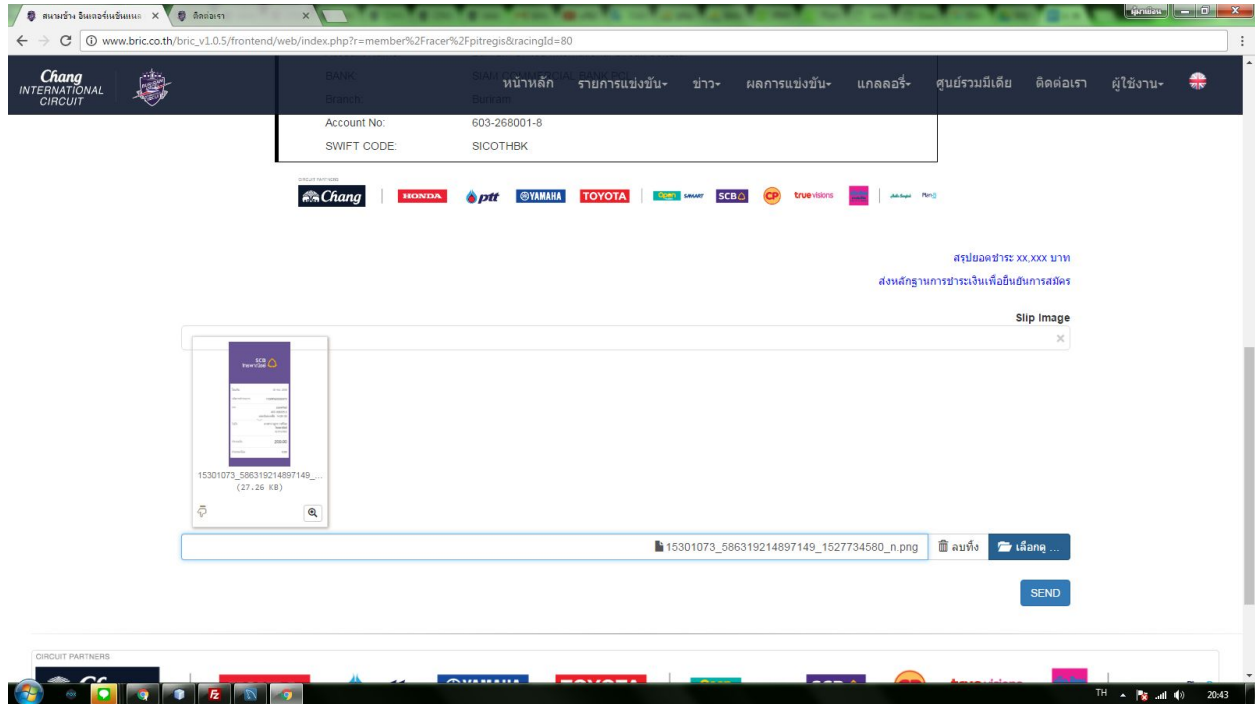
สนามช้าง อินเตอร์เนชั่นแนล × ติดต่อเรา ×

www.bric.co.th/bric_v1.0.5/frontend/web/index.php?r=member%2Fracer%2Fpitregis&racingId=80

Chang INTERNATIONAL CIRCUIT

BANK SIAM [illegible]
Branch Buriram

หน้าหลัก รายการแข่งขัน ข่าว ผลการแข่งขัน แกลลอรี่ ศูนย์รวมมีเดีย ติดต่อเรา ผู้ใช้งาน

| Account No: | 603-268001-8 |
|---|---|
| SWIFT CODE: | SICOTHBK |

CIRCUIT PARTNERS
Chang HONDA ptt YAMAHA TOYOTA SCB CP truevisions

สรุปยอดชำระ xx,xxx บาท

ส่งหลักฐานการชำระเงินเพื่อยืนยันการสมัคร

Slip Image

SCB

15301073_586319214897149_...
(27.26 KB)

15301073_586319214897149_1527734580_n.png ลบทิ้ง เลือกดู ...

SEND

CIRCUIT PARTNERS

TH 20:43